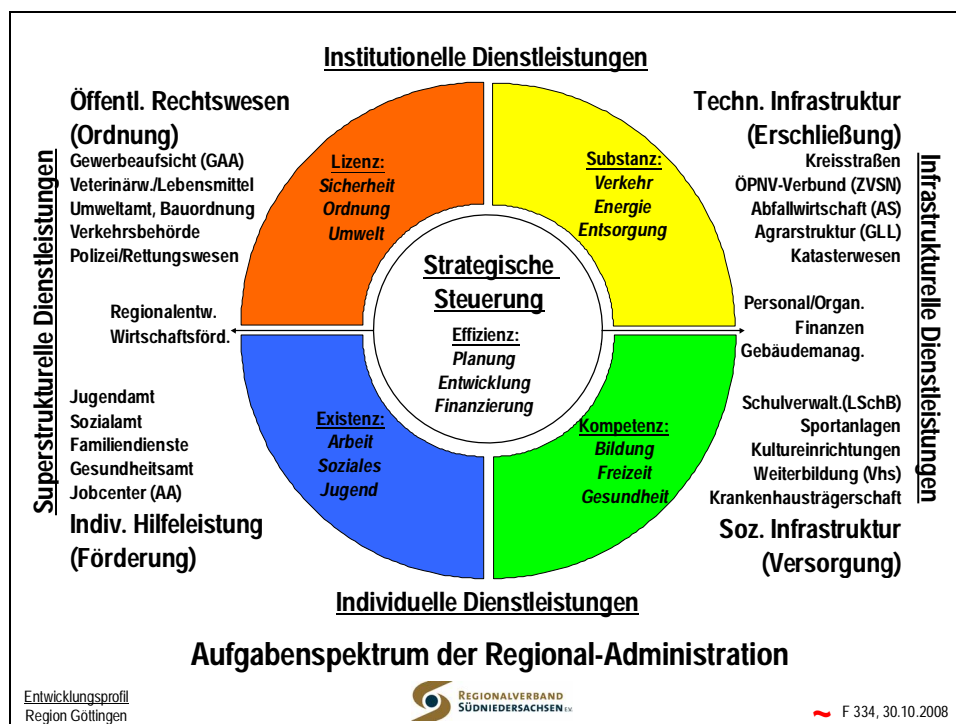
Institutionelle Dienstleistungen

Öffentl. Rechtswesen (Ordnung)
Gewerbeaufsicht (GAA)
Veterinärw./Lebensmittel
Umweltamt, Bauordnung
Verkehrsbehörde
Polizei/Rettungswesen

Techn. Infrastruktur (Erschließung)
Kreisstraßen
ÖPNV-Verbund (ZVSN)
Abfallwirtschaft (AS)
Agrarstruktur (GLL)
Katasterwesen

Superstrukturelle Dienstleistungen

Infrastrukturelle Dienstleistungen

Lizenz:
Sicherheit
Ordnung
Umwelt

Substanz:
Verkehr
Energie
Entsorgung

Strategische Steuerung
Effizienz:
Planung
Entwicklung
Finanzierung

Regionalentw.
Wirtschaftsförd.

Personal/Organ.
Finanzen
Gebäudemanag.

Existenz:
Arbeit
Soziales
Jugend

Kompetenz:
Bildung
Freizeit
Gesundheit

Jugendamt
Sozialamt
Familiendienste
Gesundheitsamt
Jobcenter (AA)
Indiv. Hilfeleistung (Förderung)

Schulverwalt.(LSchB)
Sportanlagen
Kultureinrichtungen
Weiterbildung (Vhs)
Krankenhausträgerschaft
Soz. Infrastruktur (Versorgung)

Individuelle Dienstleistungen

Aufgabenspektrum der Regional-Administration

Entwicklungsprofil
Region Göttingen

REGIONALVERBAND SÜDNIEDERSACHSEN E.V.

F 334, 30.10.2008